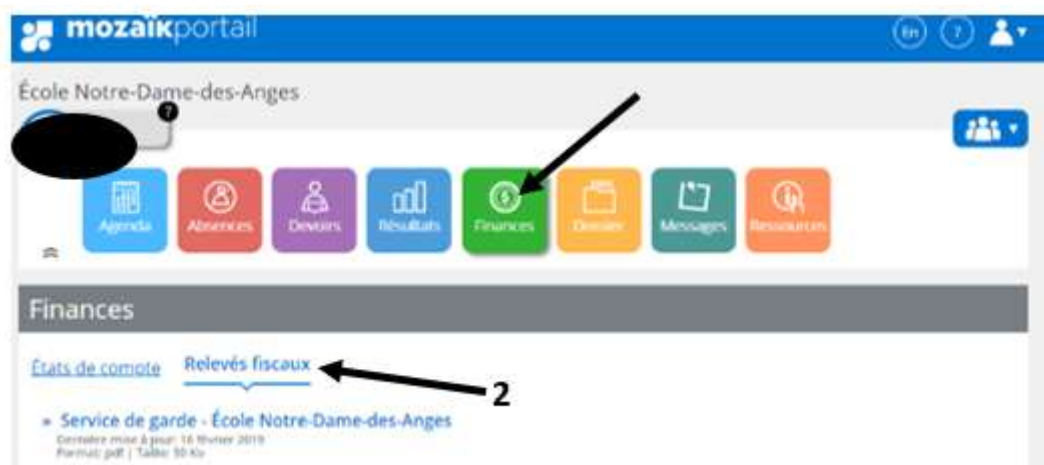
mozaïkportail

En ?

École Notre-Dame-des-Anges

Agenda Absences Devoirs Résultats Finances Dossier Messages Ressources

Finances

États de compte Relevés fiscaux

2

» Service de garde - École Notre-Dame-des-Anges
Dernière mise à jour: 16 février 2019
Format: pdf | Taille: 50 Ko